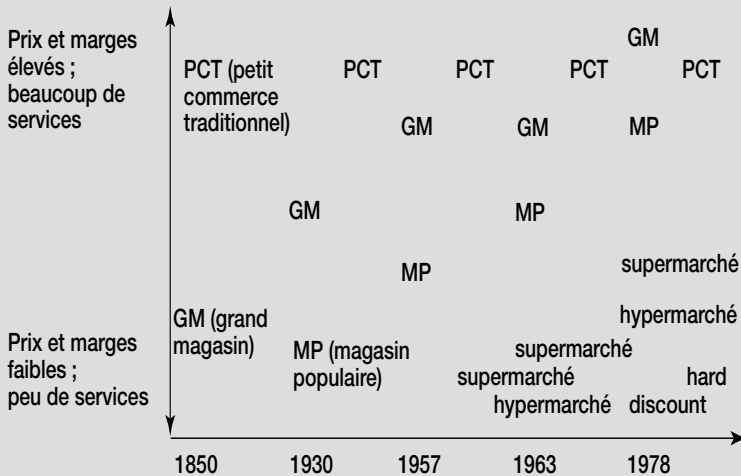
Prix et marges élevés ; beaucoup de services

Prix et marges faibles ; peu de services

PCT (petit commerce traditionnel)

GM (grand magasin)

PCT

GM

MP (magasin populaire)

PCT

GM

MP

PCT

GM

MP

supermarché

supermarché

hypermarché

GM

PCT

MP

supermarché

hypermarché

hard discount

1850 1930 1957 1963 1978